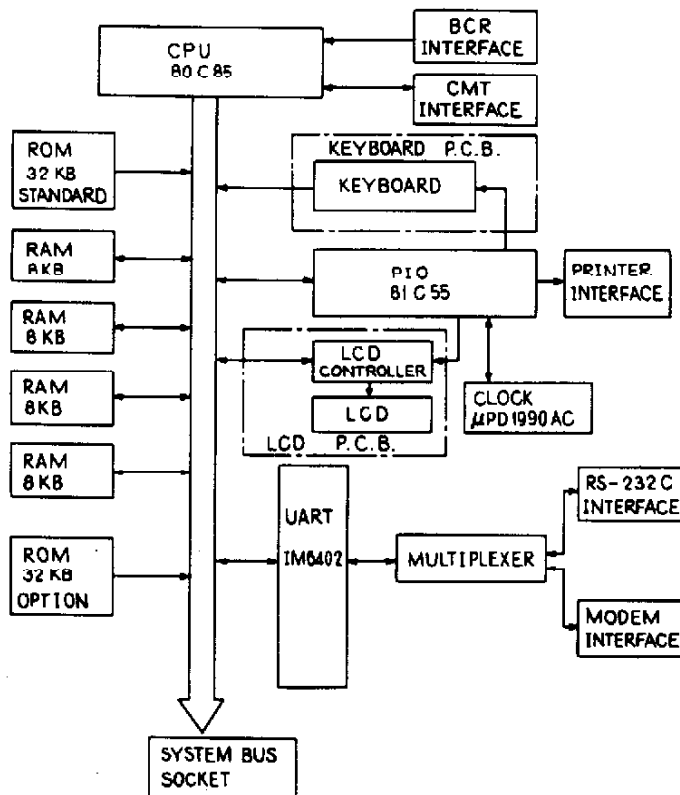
CPU
80C85

BCR
INTERFACE

CMT
INTERFACE

ROM
32 KB
STANDARD

KEYBOARD P.C.B.

KEYBOARD

RAM
8KB

PIO
81C55

PRINTER
INTERFACE

RAM
8 KB

LCD
CONTROLLER

LCD

LCD P.C.B.

CLOCK
$\mu$PD1990AC

RAM
8KB

RAM
8KB

UART
IM6402

MULTIPLEXER

RS-232C
INTERFACE

ROM
32 KB
OPTION

MODEM
INTERFACE

SYSTEM BUS
SOCKET